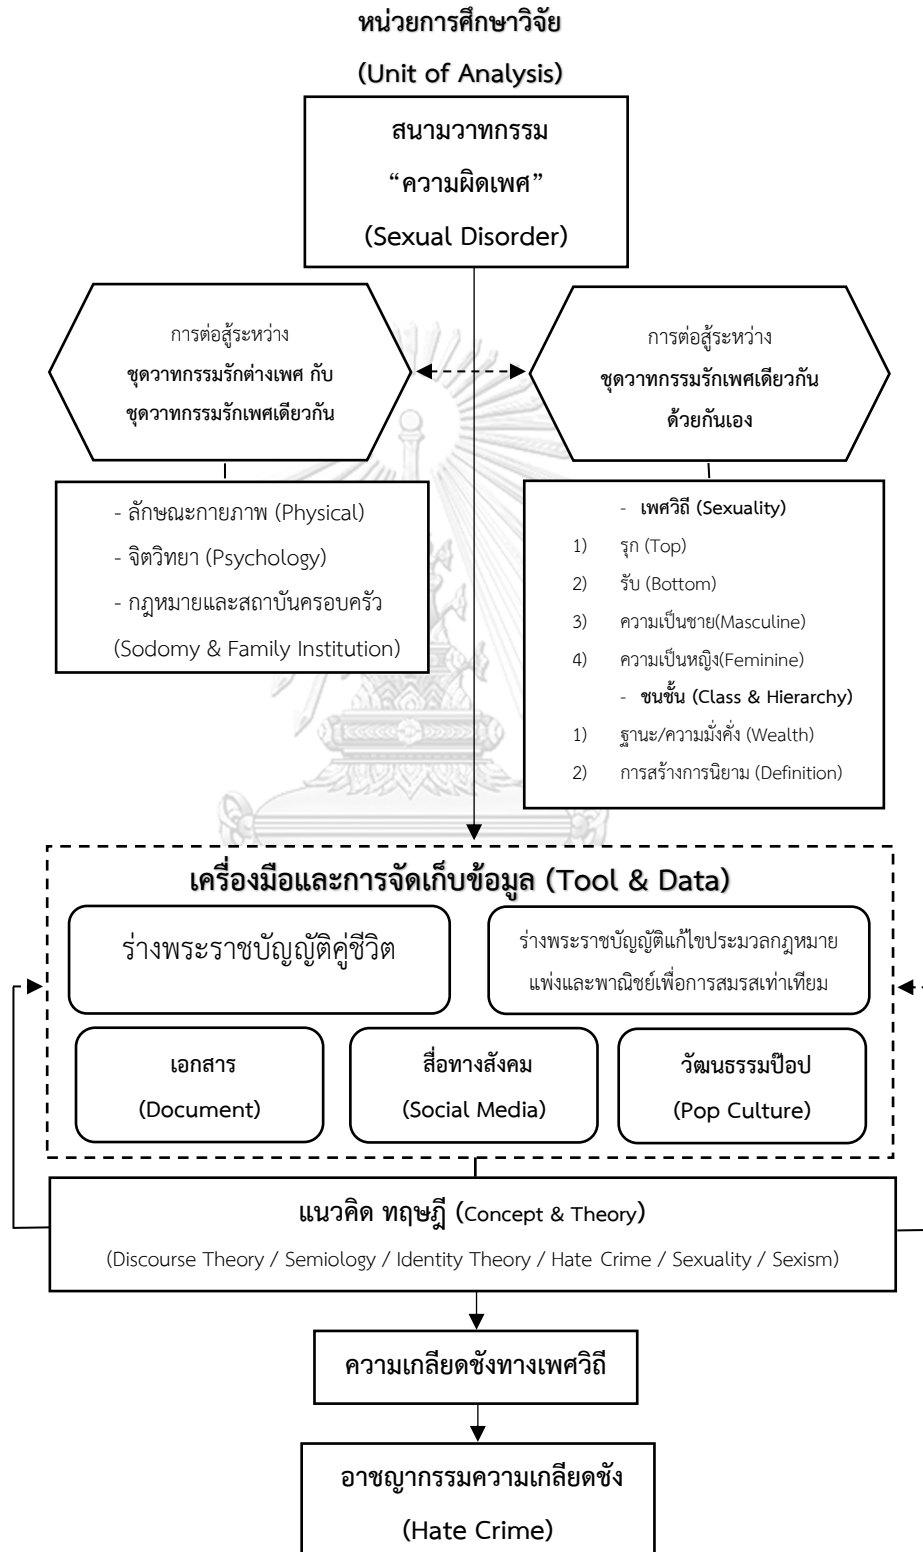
หน่วยการศึกษาวิจัย

(Unit of Analysis)

สนามวาทกรรม

“ความผิดเพศ”

(Sexual Disorder)

การต่อสู้ระหว่าง

ชุดวาทกรรมรักต่างเพศ กับ ชุดวาทกรรมรักเพศเดียวกัน

การต่อสู้ระหว่าง

ชุดวาทกรรมรักเพศเดียวกัน ด้วยกันเอง

- ลักษณะกายภาพ (Physical)

- จิตวิทยา (Psychology)

- กฎหมายและสถาบันครอบครัว (Sodomy & Family Institution)

- เพศวิถี (Sexuality)

1) รุก (Top)

2) รับ (Bottom)

3) ความเป็นชาย(Masculine)

4) ความเป็นหญิง(Feminine)

- ชนชั้น (Class & Hierarchy)

1) ฐานะ/ความมั่งคั่ง (Wealth)

2) การสร้างการนิยาม (Definition)

เครื่องมือและการจัดเก็บข้อมูล (Tool & Data)

ร่างพระราชบัญญัติคู่ชีวิต

ร่างพระราชบัญญัติแก้ไขประมวลกฎหมายแพ่งและพาณิชย์เพื่อการสมรสเท่าเทียม

เอกสาร

(Document)

สื่อทางสังคม

(Social Media)

วัฒนธรรมป๊อป

(Pop Culture)

แนวคิด ทฤษฎี (Concept & Theory)

(Discourse Theory / Semiology / Identity Theory / Hate Crime / Sexuality / Sexism)

ความเกลียดชังทางเพศวิถี

อาชญากรรมความเกลียดชัง

(Hate Crime)